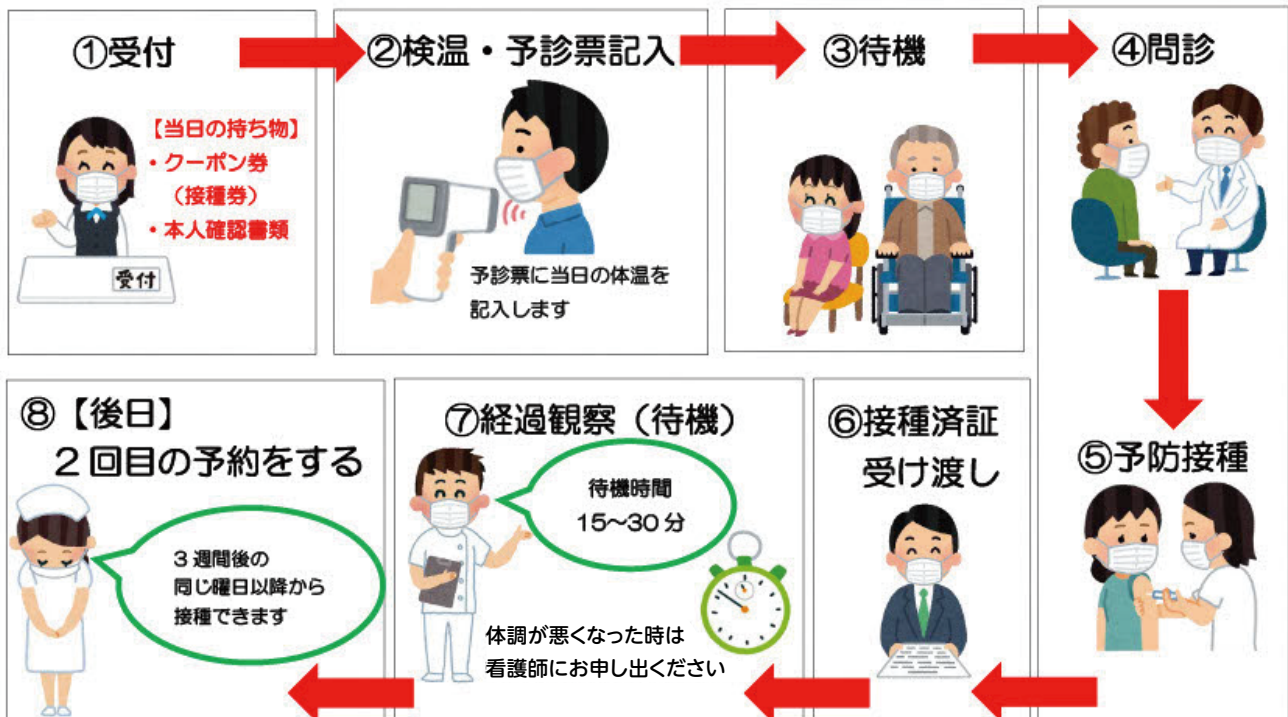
①受付

【当日の持ち物】
・クーポン券
（接種券）
・本人確認書類

受付

②検温・予診票記入

予診票に当日の体温を記入します

③待機

④問診

⑤予防接種

⑥接種済証
受け渡し

⑦経過観察（待機）

待機時間
15～30分

体調が悪くなった時は
看護師にお申し出ください

⑧【後日】
２回目の予約をする

３週間後の
同じ曜日以降から
接種できます